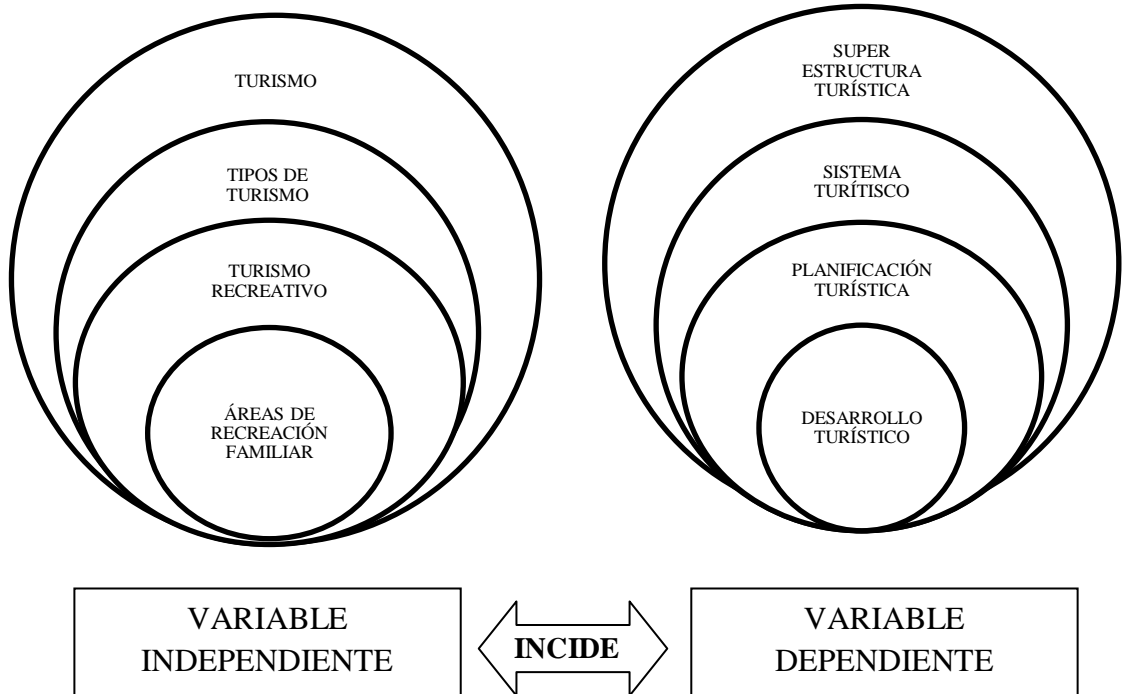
TURISMO

TIPOS DE TURISMO

TURISMO RECREATIVO

ÁREAS DE RECREACIÓN FAMILIAR

SUPER ESTRUCTURA TURÍSTICA

SISTEMA TURÍTISCO

PLANIFICACIÓN TURÍSTICA

DESARROLLO TURÍSTICO

VARIABLE INDEPENDIENTE

INCIDE

VARIABLE DEPENDIENTE